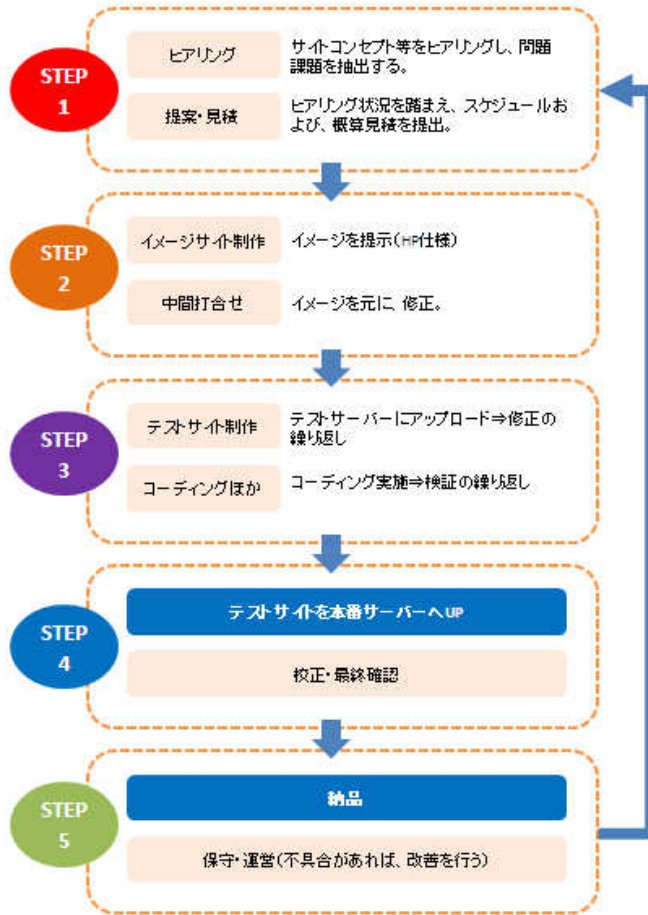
STEP 1

ヒアリング

サイトコンセプト等をヒアリングし、問題課題を抽出する。

提案・見積

ヒアリング状況を踏まえ、スケジュールおよび、概算見積を提出。

STEP 2

イメージサイト制作

イメージを提示(HP仕様)

中間打合せ

イメージを元に、修正。

STEP 3

テストサイト制作

テストサーバーにアップロード⇒修正の繰り返し

コーディングほか

コーディング実施⇒検証の繰り返し

STEP 4

テストサイトを本番サーバーへUP

校正・最終確認

STEP 5

納品

保守・運営(不具合があれば、改善を行う)